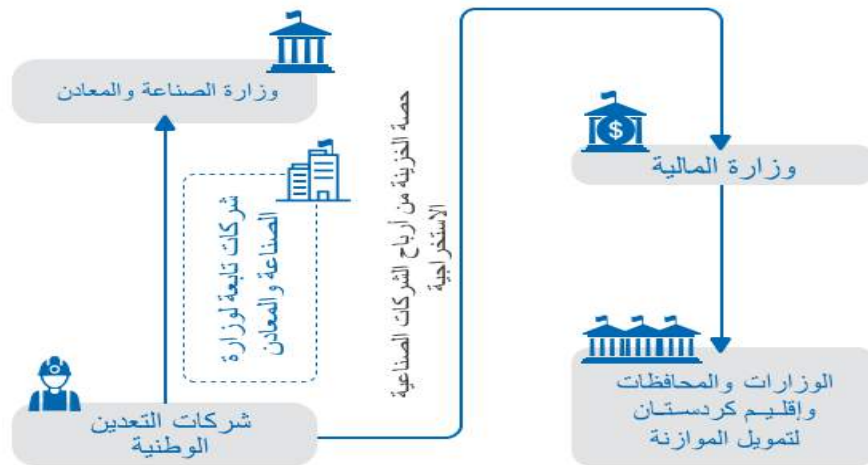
وزارة الصناعة والمعادن

شركات تابعة لوزارة الصناعة والمعادن

شركات التعدين الوطنية

حصة الخزينة من أرباح الشركات الصناعية الاستخراجية

وزارة المالية

الوزارات والمحافظات وإقليم كردستان لتمويل الموازنة